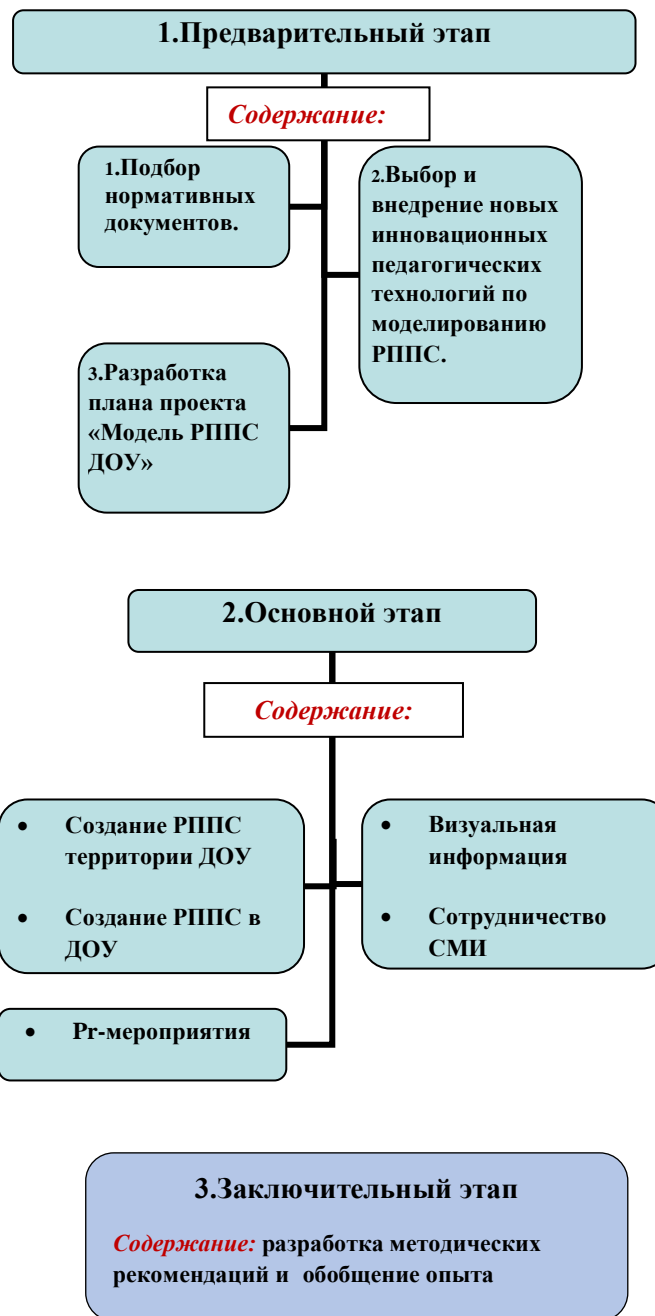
1.Предварительный этап

Содержание:

1.Подбор нормативных документов.

2.Выбор и внедрение новых инновационных педагогических технологий по моделированию РППС.

3.Разработка плана проекта «Модель РППС ДОУ»

2.Основной этап

Содержание:

- Создание РППС территории ДОУ
- Создание РППС в ДОУ

- Визуальная информация
- Сотрудничество СМИ

- Pr-мероприятия

3.Заключительный этап

Содержание: разработка методических рекомендаций и обобщение опыта